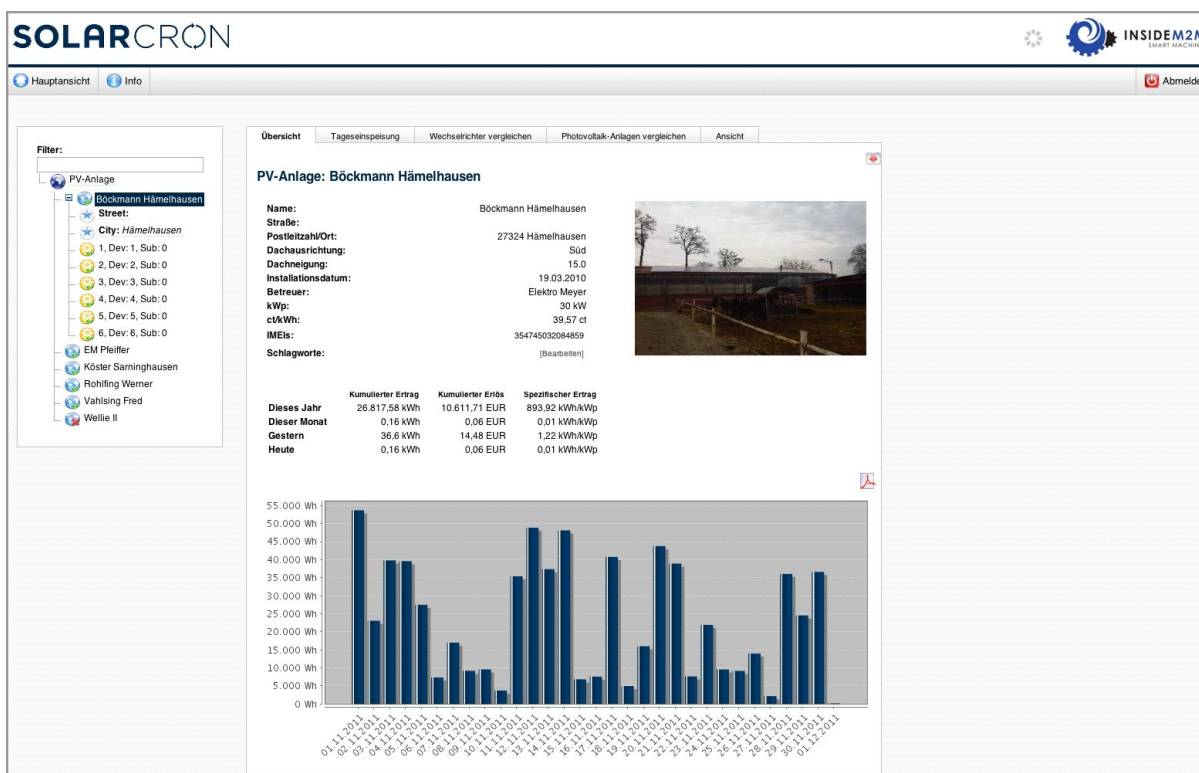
SOLARCRON

INSIDEM2M
SMART MACHIN

Hauptansicht Info

Abmelde

Filter:

PV-Anlage
Böckmann Hämelhausen
Street:
City: Hämelhausen
1, Dev: 1, Sub: 0
2, Dev: 2, Sub: 0
3, Dev: 3, Sub: 0
4, Dev: 4, Sub: 0
5, Dev: 5, Sub: 0
6, Dev: 6, Sub: 0
EM Pfeiffer
Köster Sarninghausen
Rohlfing Werner
Vahlsing Fred
Wellie II

Übersicht | Tageseinspeisung | Wechselrichter vergleichen | Photovoltaik-Anlagen vergleichen | Ansicht

PV-Anlage: Böckmann Hämelhausen

| | |
|---|---|
| Name: | Böckmann Hämelhausen |
| Straße: | |
| Postleitzahl/Ort: | 27324 Hämelhausen |
| Dachausrichtung: | Süd |
| Dachneigung: | 15.0 |
| Installationsdatum: | 19.03.2010 |
| Betreuer: | Elektro Meyer |
| kWp: | 30 kW |
| ct/kWh: | 39,57 ct |
| IMEIs: | 354745032084859 |
| Schlagworte: | [Bearbeiten] |

| | Kumulierter Ertrag | Kumulierter Erlös | Spezifischer Ertrag |
|---|---|---|---|
| Dieses Jahr | 26.817,58 kWh | 10.611,71 EUR | 893,92 kWh/kWp |
| Dieser Monat | 0,16 kWh | 0,06 EUR | 0,01 kWh/kWp |
| Gestern | 36,6 kWh | 14,48 EUR | 1,22 kWh/kWp |
| Heute | 0,16 kWh | 0,06 EUR | 0,01 kWh/kWp |

55.000 Wh
50.000 Wh
45.000 Wh
40.000 Wh
35.000 Wh
30.000 Wh
25.000 Wh
20.000 Wh
15.000 Wh
10.000 Wh
5.000 Wh
0 Wh

01.11.2011 02.11.2011 03.11.2011 04.11.2011 05.11.2011 06.11.2011 07.11.2011 08.11.2011 09.11.2011 10.11.2011 11.11.2011 12.11.2011 13.11.2011 14.11.2011 15.11.2011 16.11.2011 17.11.2011 18.11.2011 19.11.2011 20.11.2011 21.11.2011 22.11.2011 23.11.2011 24.11.2011 25.11.2011 26.11.2011 27.11.2011 28.11.2011 29.11.2011 30.11.2011 01.12.2011